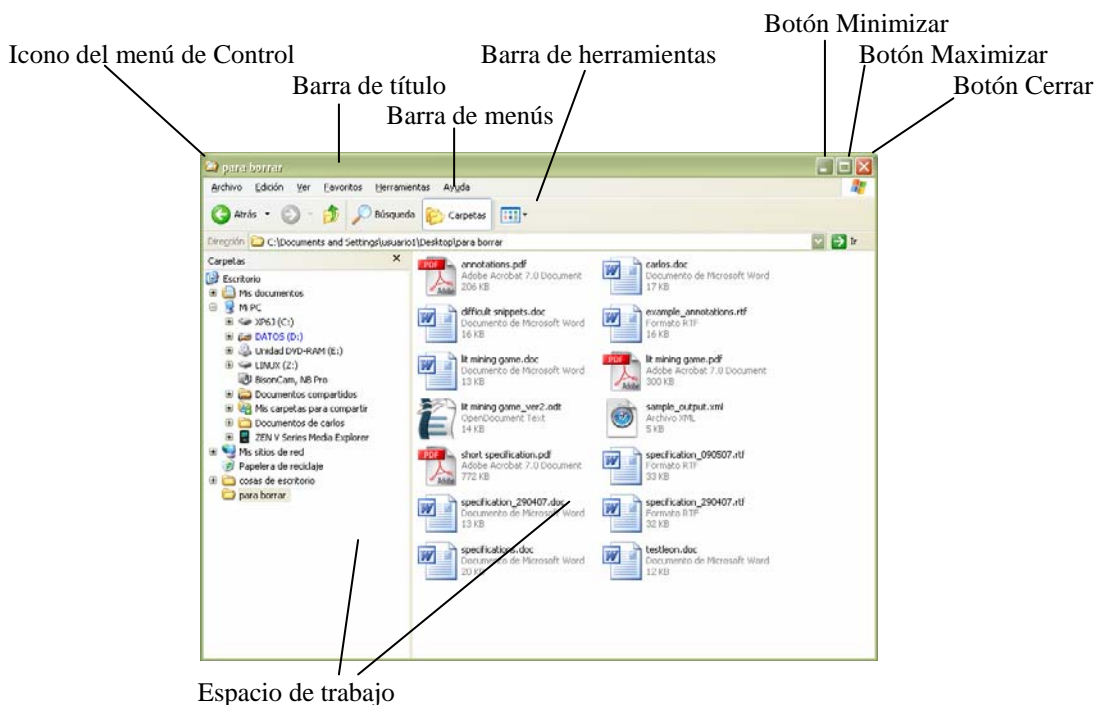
Botón Minimizar
Icono del menú de Control
Botón Maximizar
Barra de herramientas
Barra de título
Botón Cerrar
Barra de menús

para borrar

Archivo Edición Ver Favoritos Herramientas Ayuda

Atrás Búsqueda Carpetas

Dirección C:\Documents and Settings\usuario1\Desktop\para borrar Ir

Carpetas ×
Escritorio
Mis documentos
Mi PC
XP63 (C:)
DATOS (D:)
Unidad DVD-RAM (E:)
LINUX (Z:)
BisonCam, NB Pro
Documentos compartidos
Mis carpetas para compartir
Documentos de carlos
ZEN V Series Media Explorer
Mis sitios de red
Papelera de reciclaje
cosas de escritorio
para borrar

annotations.pdf
Adobe Acrobat 7.0 Document
206 KB

carlos.doc
Documento de Microsoft Word
17 KB

difficult snippets.doc
Documento de Microsoft Word
16 KB

example_annotations.rtf
Formato RTF
16 KB

lit mining game.doc
Documento de Microsoft Word
13 KB

lit mining game.pdf
Adobe Acrobat 7.0 Document
300 KB

lit mining game_ver2.odt
OpenDocument Text
14 KB

sample_output.xml
Archivo XML
5 KB

short specification.pdf
Adobe Acrobat 7.0 Document
772 KB

specification_090507.rtf
Formato RTF
33 KB

specification_290407.doc
Documento de Microsoft Word
13 KB

specification_290407.rtf
Formato RTF
32 KB

specifications.doc
Documento de Microsoft Word
20 KB

testleon.doc
Documento de Microsoft Word
12 KB

Espacio de trabajo